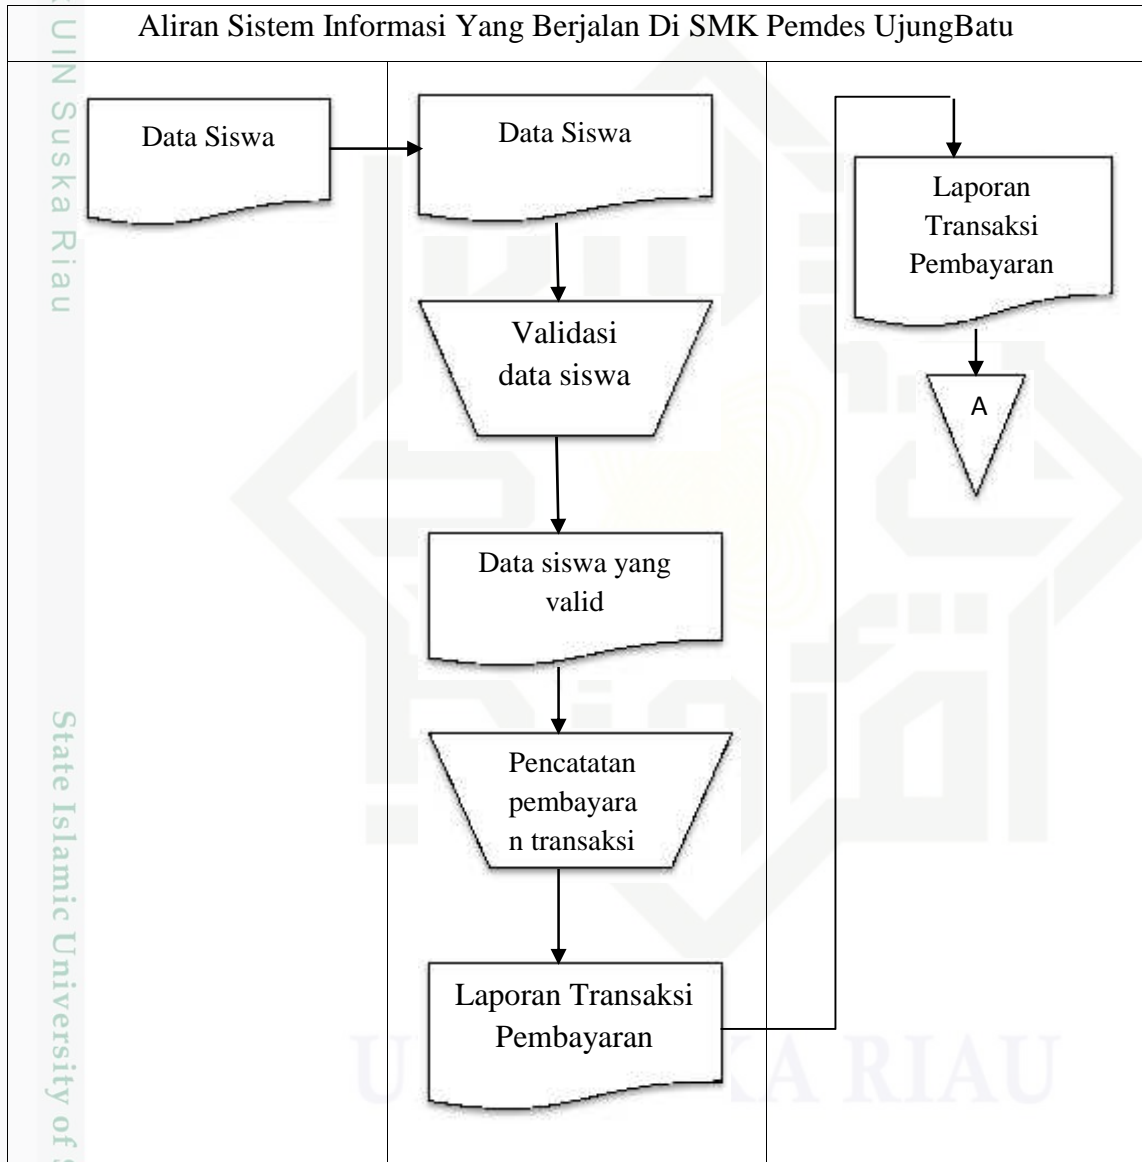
Aliran Sistem Informasi Yang Berjalan Di SMK Pemdes UjungBatu

Data Siswa

Data Siswa

Validasi data siswa

Data siswa yang valid

Pencatatan pembayaran transaksi

Laporan Transaksi Pembayaran

Laporan Transaksi Pembayaran

A

UIN Suska Riau

State Islamic University of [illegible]

UIN SUSKA RIAU